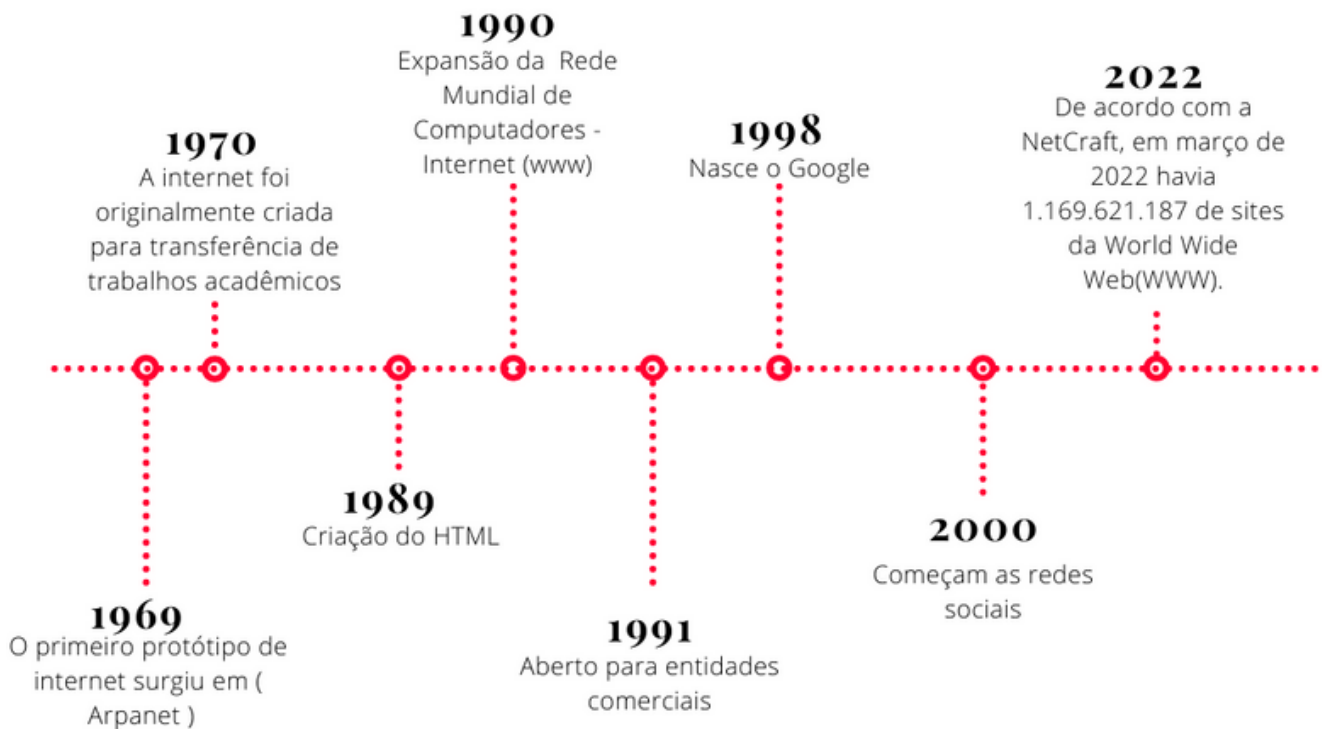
1990
Expansão da Rede Mundial de Computadores - Internet (www)

1970
A internet foi originalmente criada para transferência de trabalhos acadêmicos

1998
Nasce o Google

2022
De acordo com a NetCraft, em março de 2022 havia 1.169.621.187 de sites da World Wide Web(WWW).

1989
Criação do HTML

2000
Começam as redes sociais

1969
O primeiro protótipo de internet surgiu em ( Arpanet )

1991
Aberto para entidades comerciais